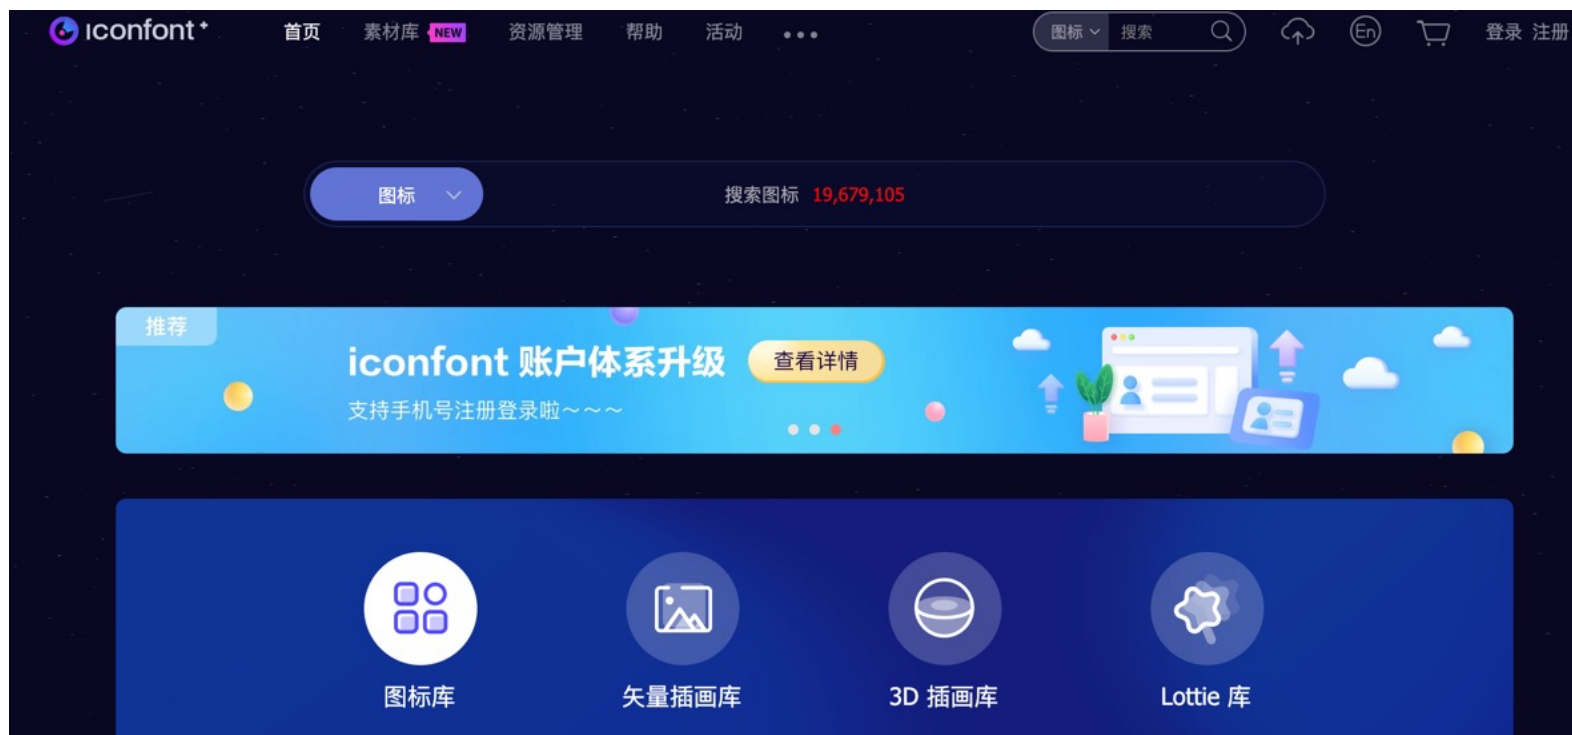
iconfont⁺ 首页 素材库 NEW 资源管理 帮助 活动 •••

图标 搜索

登录 注册

图标

搜索图标 19,679,105

推荐

iconfont 账户体系升级 查看详情

支持手机号注册登录啦~~~

图标库

矢量插画库

3D 插画库

Lottie 库